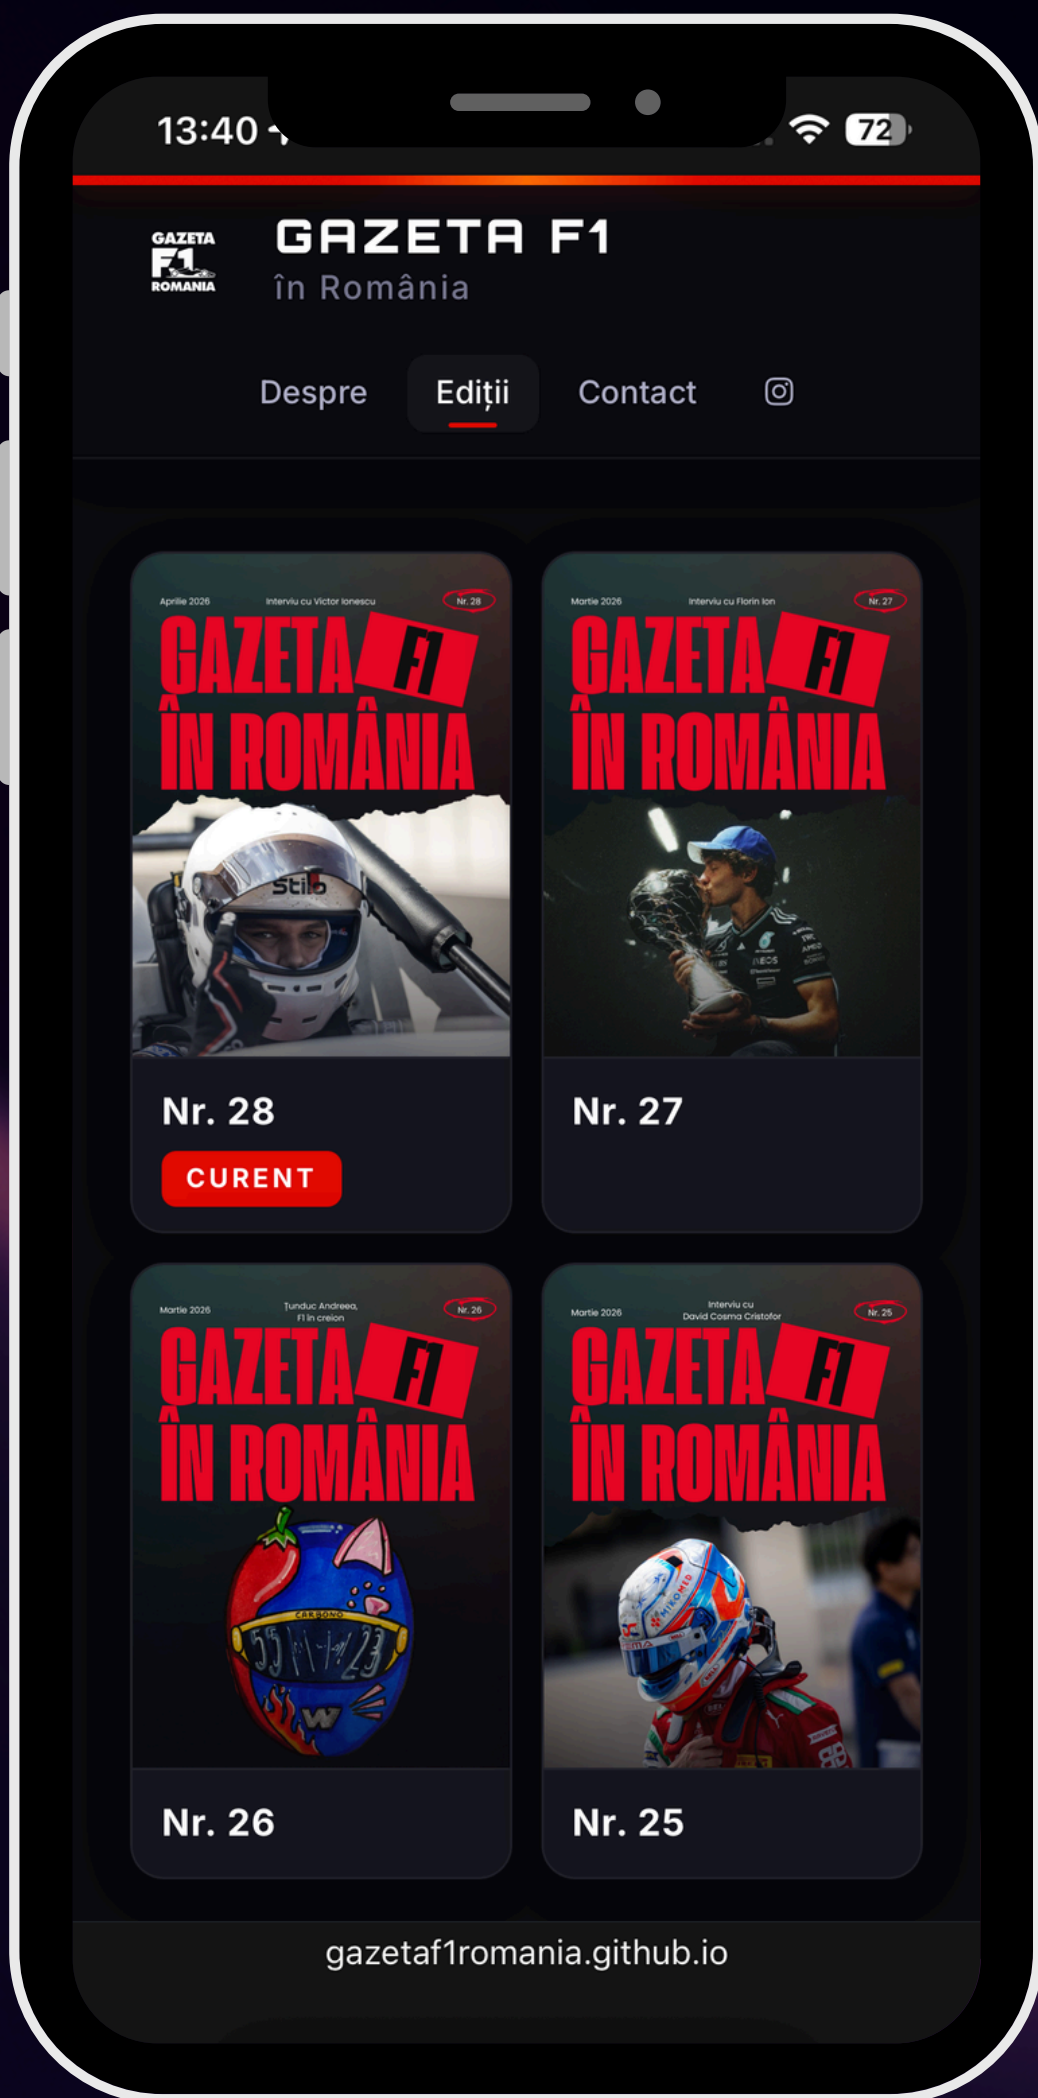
13:40

72

GAZETA F1 ROMANIA

GAZETA F1
în România

Despre
Ediții
Contact

Aprilie 2026
Interviu cu Victor Ionescu
Nr. 28
GAZETA F1
ÎN ROMÂNIA
Stilo

Nr. 28
CURENT

Martie 2026
Interviu cu Florin Ion
Nr. 27
GAZETA F1
ÎN ROMÂNIA

Nr. 27

Martie 2026
Țunduc Andreea, F1 în creion
Nr. 26
GAZETA F1
ÎN ROMÂNIA

Nr. 26

Martie 2026
Interviu cu David Cosma Cristofor
Nr. 25
GAZETA F1
ÎN ROMÂNIA

Nr. 25

gazetaf1romania.github.io